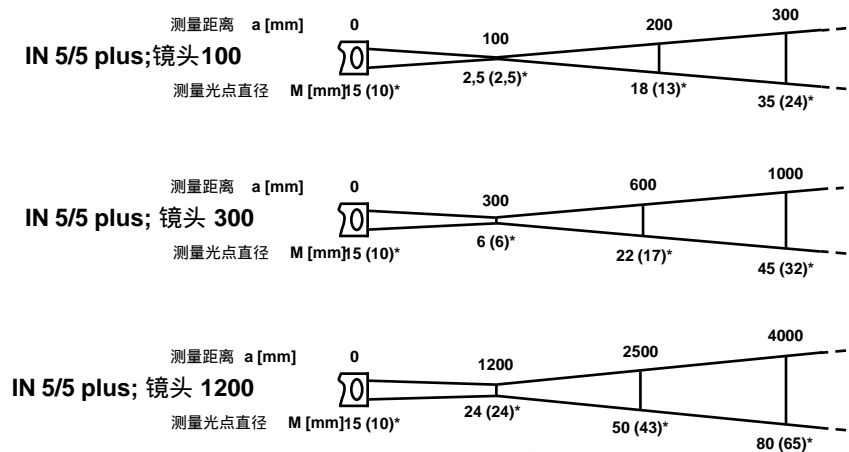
测量距离 a [mm] 0 100 200 300

IN 5/5 plus;镜头100

测量光点直径 M [mm] 15 (10)* 2,5 (2,5)* 18 (13)* 35 (24)*

测量距离 a [mm] 0 300 600 1000

IN 5/5 plus; 镜头 300

测量光点直径 M [mm] 15 (10)* 6 (6)* 22 (17)* 45 (32)*

测量距离 a [mm] 0 1200 2500 4000

IN 5/5 plus; 镜头 1200

测量光点直径 M [mm] 15 (10)* 24 (24)* 50 (43)* 80 (65)*